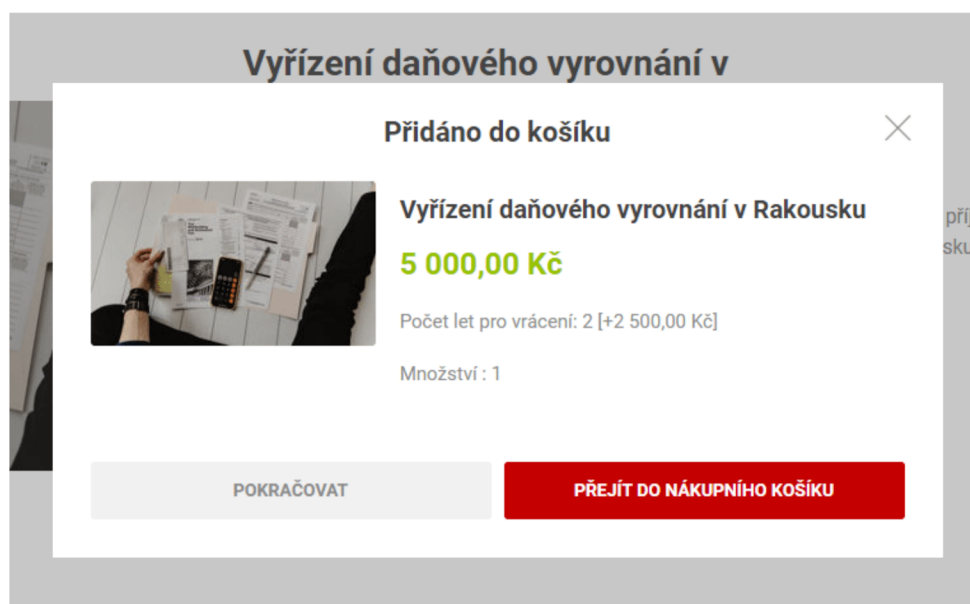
Vyřízení daňového vyrovnání v

Přidáno do košíku

Vyřízení daňového vyrovnání v Rakousku

5 000,00 Kč

Počet let pro vrácení: 2 [+2 500,00 Kč]

Množství : 1

POKRAČOVAT

PŘEJÍT DO NÁKUPNÍHO KOŠÍKU

přij
sku